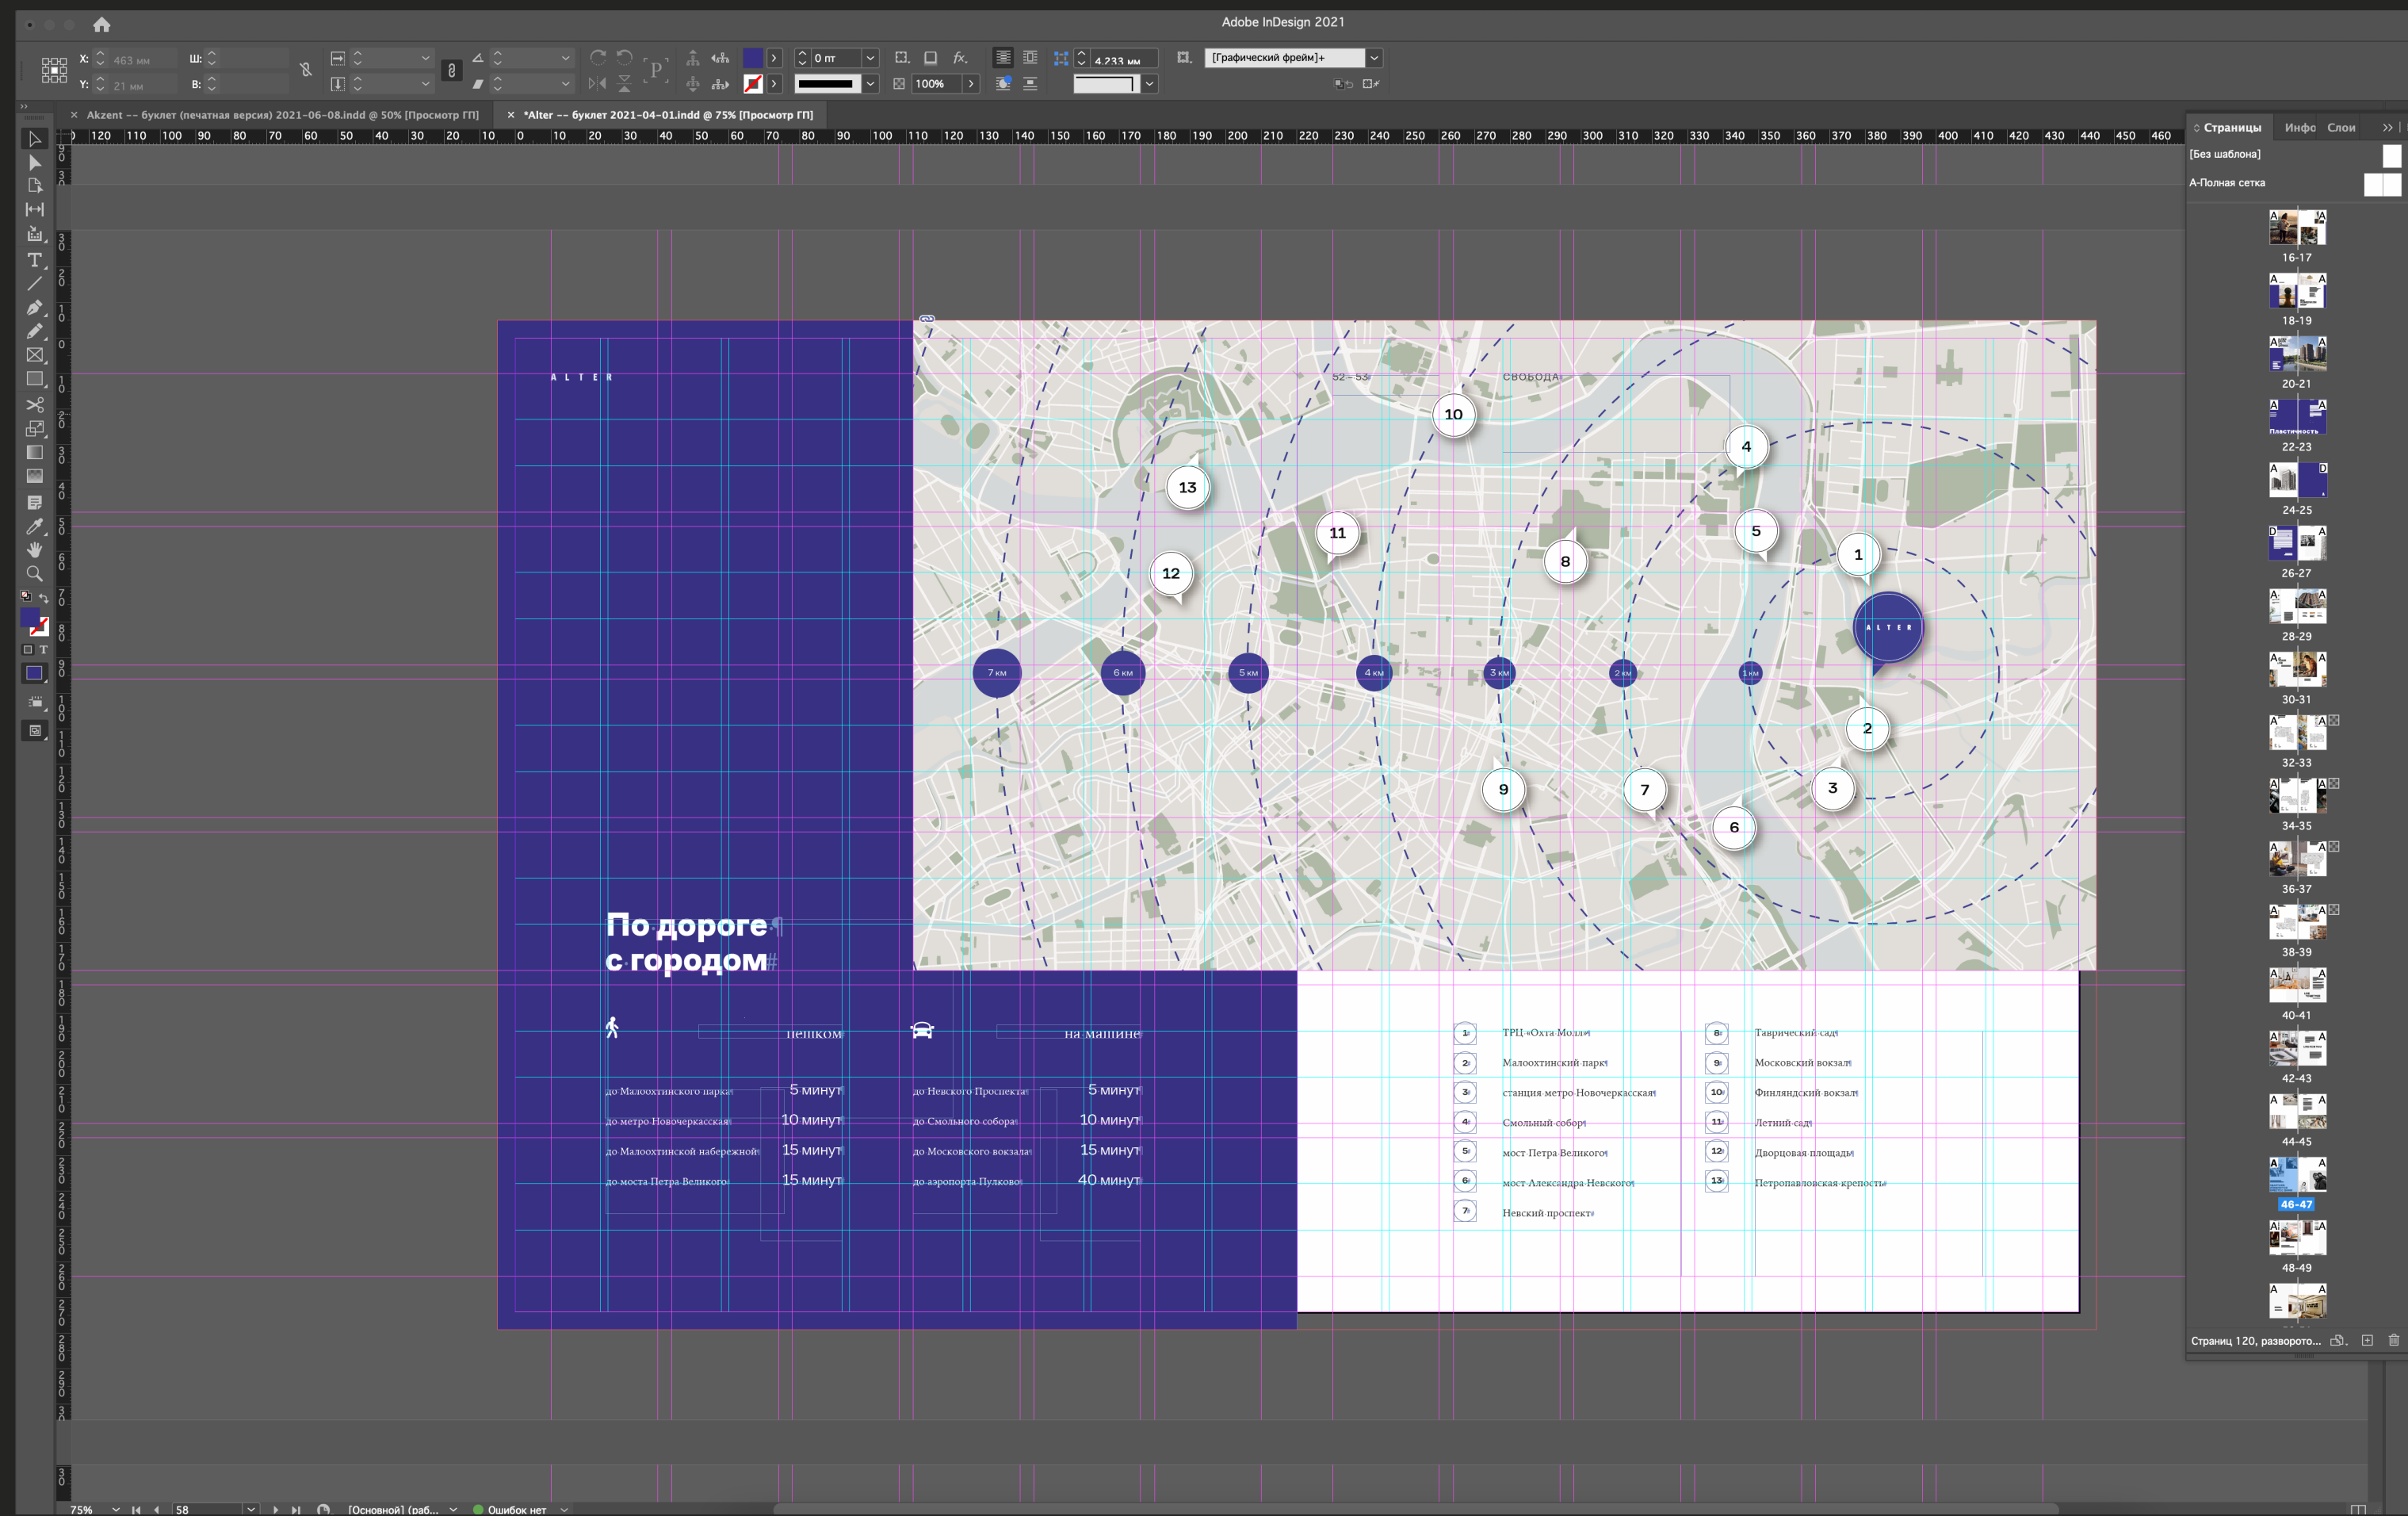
Adobe InDesign 2021

X: 463 мм
Y: 21 мм
Ш:
В:
0 пт
100%
4,233 мм
[Графический фрейм]+

Akzent -- буклет (печатная версия) 2021-06-08.indd @ 50% [Просмотр ГП]
*Alter -- буклет 2021-04-01.indd @ 75% [Просмотр ГП]

Страницы Инфо Слои
[Без шаблона]
А-Полная сетка
16-17
18-19
20-21
22-23
24-25
26-27
28-29
30-31
32-33
34-35
36-37
38-39
40-41
42-43
44-45
46-47
48-49
Страниц 120, разворото...

ALTER

52 - 53
СВОБОДА

10
4
13
11
5
1
8
12
ALTER
7 км
6 км
5 км
4 км
3 км
2 км
1 км
2
9
7
3
6

По дороге
с городом

пешком
на машине

| | |
|---|---|
| до Малоохтинского парка | 5 минут |
| до метро Новочеркасская | 10 минут |
| до Малоохтинской набережной | 15 минут |
| до моста Петра Великого | 15 минут |

| | |
|---|---|
| до Невского Проспекта | 5 минут |
| до Смольного собора | 10 минут |
| до Московского вокзала | 15 минут |
| до аэропорта Пулково | 40 минут |

1 ТРЦ «Охта Молл»
2 Малоохтинский парк
3 станция метро Новочеркасская
4 Смольный собор
5 мост Петра Великого
6 мост Александра Невского
7 Невский проспект
8 Таврический сад
9 Московский вокзал
10 Финляндский вокзал
11 Летний сад
12 Дворцовая площадь
13 Петропавловская крепость

75%
58
[Основной] (раб...
Ошибок нет